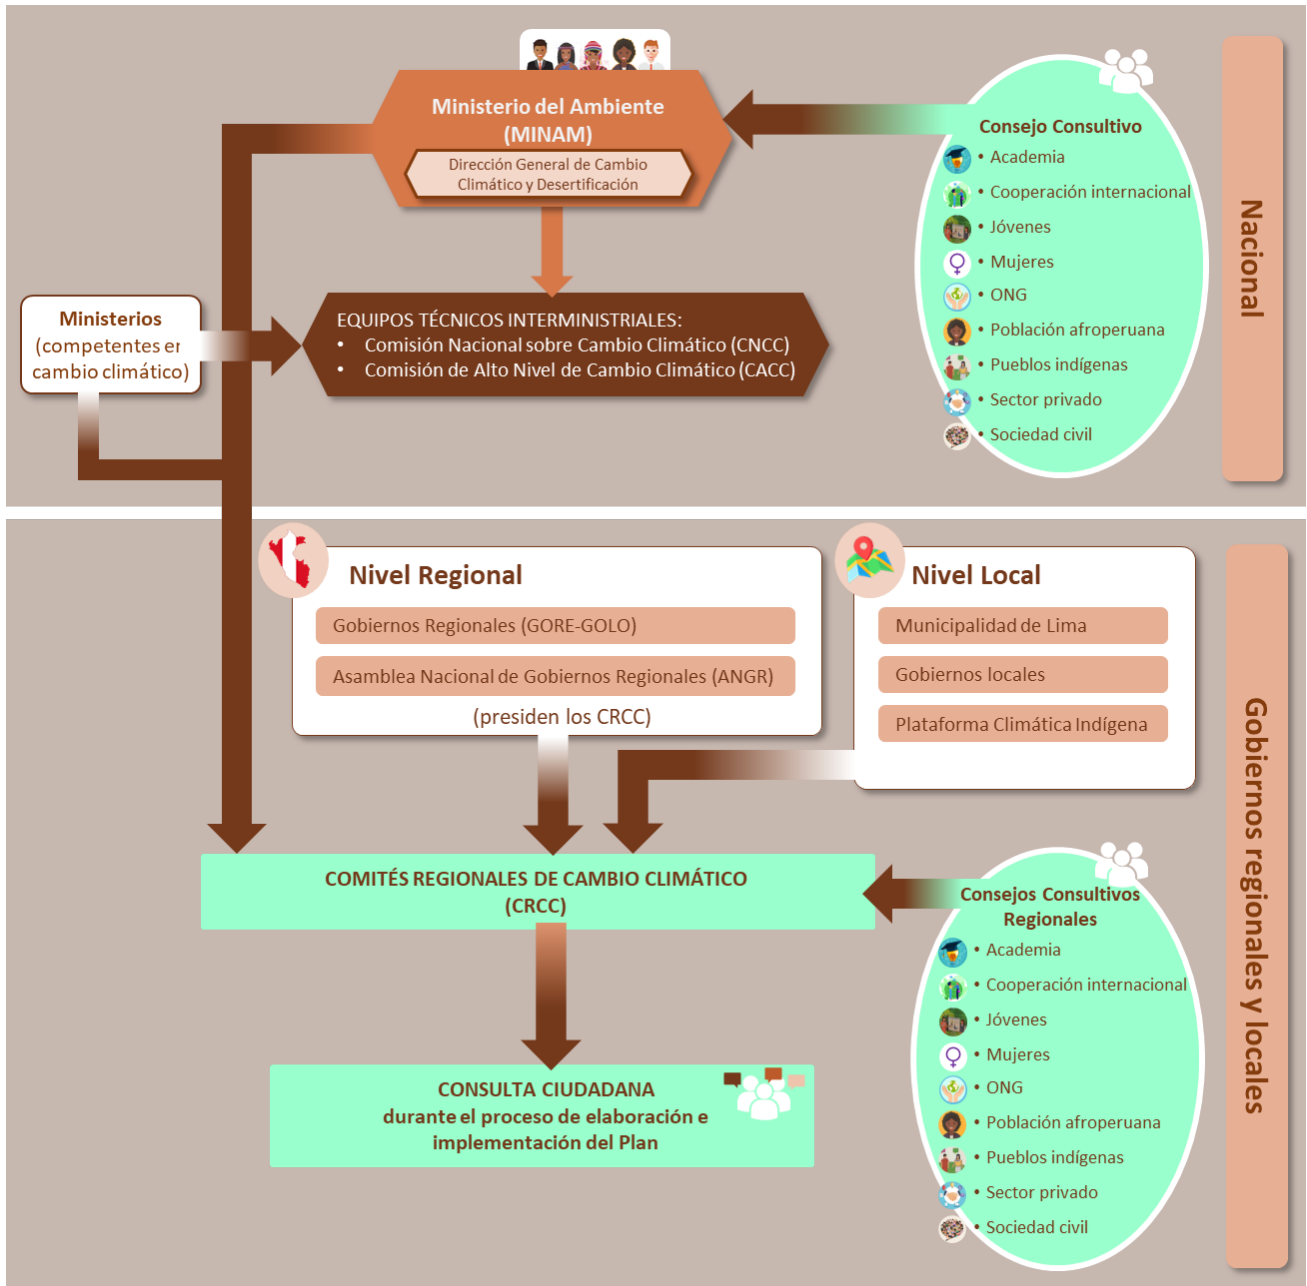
Ministerio del Ambiente (MINAM)

Dirección General de Cambio Climático y Desertificación

Consejo Consultivo
• Academia
• Cooperación internacional
• Jóvenes
• Mujeres
• ONG
• Población afroperuana
• Pueblos indígenas
• Sector privado
• Sociedad civil

Nacional

Ministerios (competentes en cambio climático)

EQUIPOS TÉCNICOS INTERMINISTRIALES:
• Comisión Nacional sobre Cambio Climático (CNCC)
• Comisión de Alto Nivel de Cambio Climático (CACC)

Nivel Regional
Gobiernos Regionales (GORE-GOLO)
Asamblea Nacional de Gobiernos Regionales (ANGR)
(presiden los CRCC)

Nivel Local
Municipalidad de Lima
Gobiernos locales
Plataforma Climática Indígena

COMITÉS REGIONALES DE CAMBIO CLIMÁTICO (CRCC)

Consejos Consultivos Regionales
• Academia
• Cooperación internacional
• Jóvenes
• Mujeres
• ONG
• Población afroperuana
• Pueblos indígenas
• Sector privado
• Sociedad civil

CONSULTA CIUDADANA durante el proceso de elaboración e implementación del Plan

Gobiernos regionales y locales